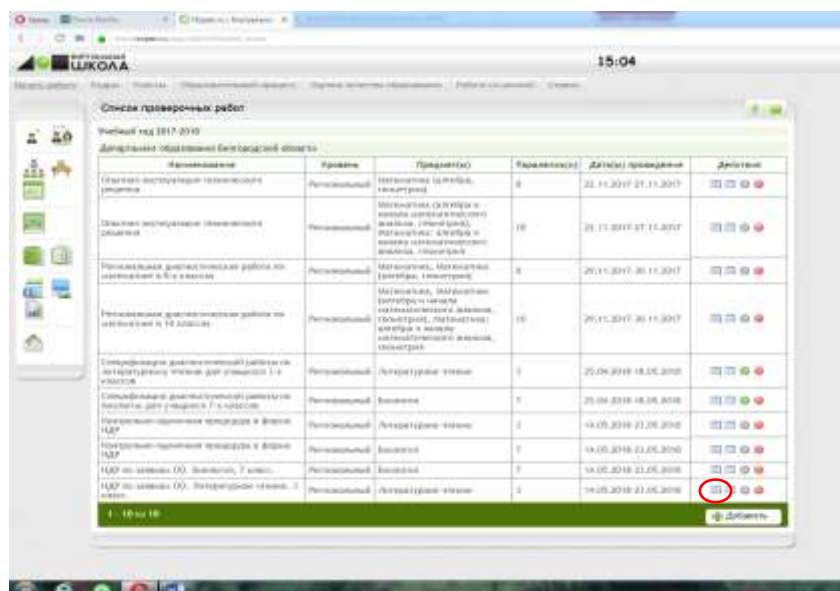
ШКОЛА

15:04

Список проверочных работ

Учебный год 2017-2018

Департамент образования Белгородской области

| Наименование | Уровень | Предмет(ы) | Параллель(и) | Дата(ы) проведения | Действия |
|---|---|---|---|---|---|
| Оценка инструкции технического решения | Региональный | Математика (алгебра, геометрия) | 8 | 22.11.2017-27.11.2017 | |
| Оценка инструкции технического решения | Региональный | Математика (алгебра и начала математического анализа, геометрия), Математика: алгебра и начала математического анализа, геометрия | 10 | 22.11.2017-27.11.2017 | |
| Региональная диагностическая работа по математике в 8-х классах | Региональный | Математика, Математика (алгебра, геометрия) | 8 | 29.11.2017-30.11.2017 | |
| Региональная диагностическая работа по математике в 10 классах | Региональный | Математика, Математика (алгебра и начала математического анализа, геометрия), Математика: алгебра и начала математического анализа, геометрия | 10 | 29.11.2017-30.11.2017 | |
| Спецификация диагностической работы по литературному чтению для учащихся 3-х классов | Региональный | Литературное чтение | 3 | 25.04.2018-18.05.2018 | |
| Спецификация диагностической работы по биологии для учащихся 7-х классов | Региональный | Биология | 7 | 25.04.2018-18.05.2018 | |
| Контрольно-оценочная процедура в форме НДР | Региональный | Литературное чтение | 3 | 14.05.2018-22.05.2018 | |
| Контрольно-оценочная процедура в форме НДР | Региональный | Биология | 7 | 14.05.2018-22.05.2018 | |
| НДР по заявкам ОО. Биология, 7 класс | Региональный | Биология | 7 | 14.05.2018-22.05.2018 | |
| НДР по заявкам ОО. Литературное чтение, 3 класс | Региональный | Литературное чтение | 3 | 14.05.2018-22.05.2018 | |

1 - 10 из 10

Добавить